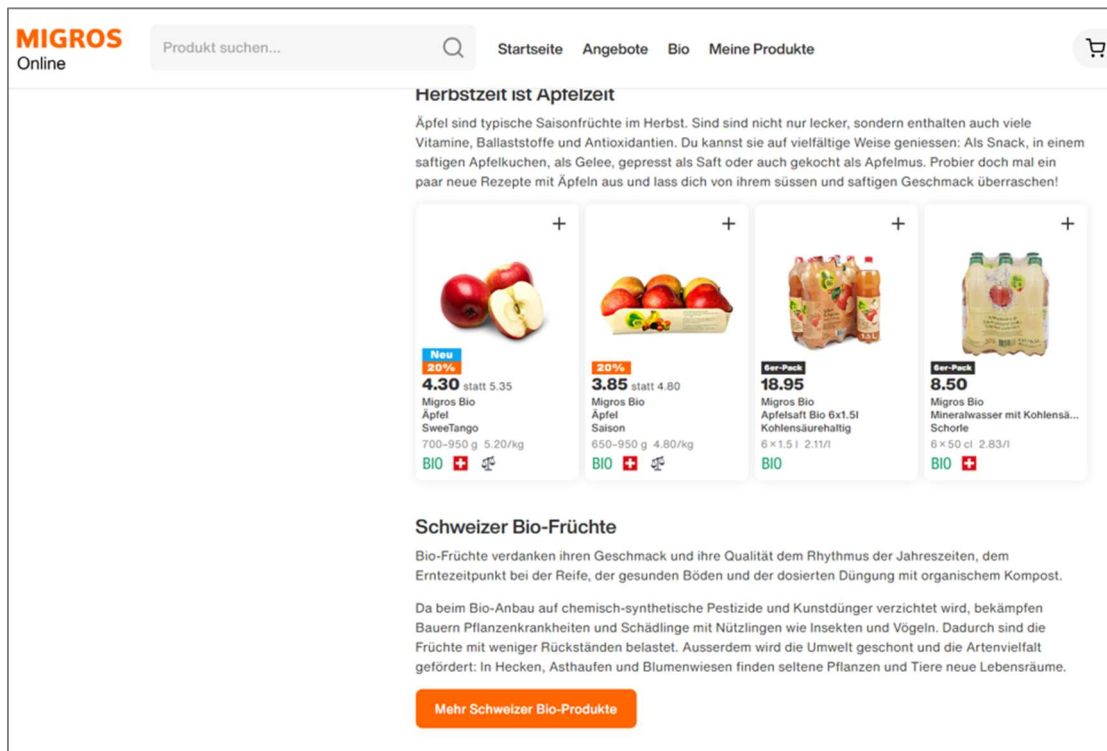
MIGROS
Online

Produkt suchen...

Startseite Angebote Bio Meine Produkte

Herbstzeit ist Apfelzeit

Äpfel sind typische Saisonfrüchte im Herbst. Sind sind nicht nur lecker, sondern enthalten auch viele Vitamine, Ballaststoffe und Antioxidantien. Du kannst sie auf vielfältige Weise geniessen: Als Snack, in einem saftigen Apfelkuchen, als Gelee, gepresst als Saft oder auch gekocht als Apfelmus. Probier doch mal ein paar neue Rezepte mit Äpfeln aus und lass dich von ihrem süssen und saftigen Geschmack überraschen!

+
Neu
20%
4.30 statt 5.35
Migros Bio
Äpfel
SweeTango
700–950 g 5.20/kg
BIO

+
20%
3.85 statt 4.80
Migros Bio
Äpfel
Saison
650–950 g 4.80/kg
BIO

+
6er-Pack
18.95
Migros Bio
Apfelsaft Bio 6x1.5l
Kohlensäurehaltig
6×1.5 l 2.11/l
BIO

+
6er-Pack
8.50
Migros Bio
Mineralwasser mit Kohlensä...
Schorle
6×50 cl 2.83/l
BIO

Schweizer Bio-Früchte

Bio-Früchte verdanken ihren Geschmack und ihre Qualität dem Rhythmus der Jahreszeiten, dem Erntezeitpunkt bei der Reife, der gesunden Böden und der dosierten Düngung mit organischem Kompost.

Da beim Bio-Anbau auf chemisch-synthetische Pestizide und Kunstdünger verzichtet wird, bekämpfen Bauern Pflanzenkrankheiten und Schädlinge mit Nützlingen wie Insekten und Vögeln. Dadurch sind die Früchte mit weniger Rückständen belastet. Ausserdem wird die Umwelt geschont und die Artenvielfalt gefördert: In Hecken, Asthaufen und Blumenwiesen finden seltene Pflanzen und Tiere neue Lebensräume.

Mehr Schweizer Bio-Produkte